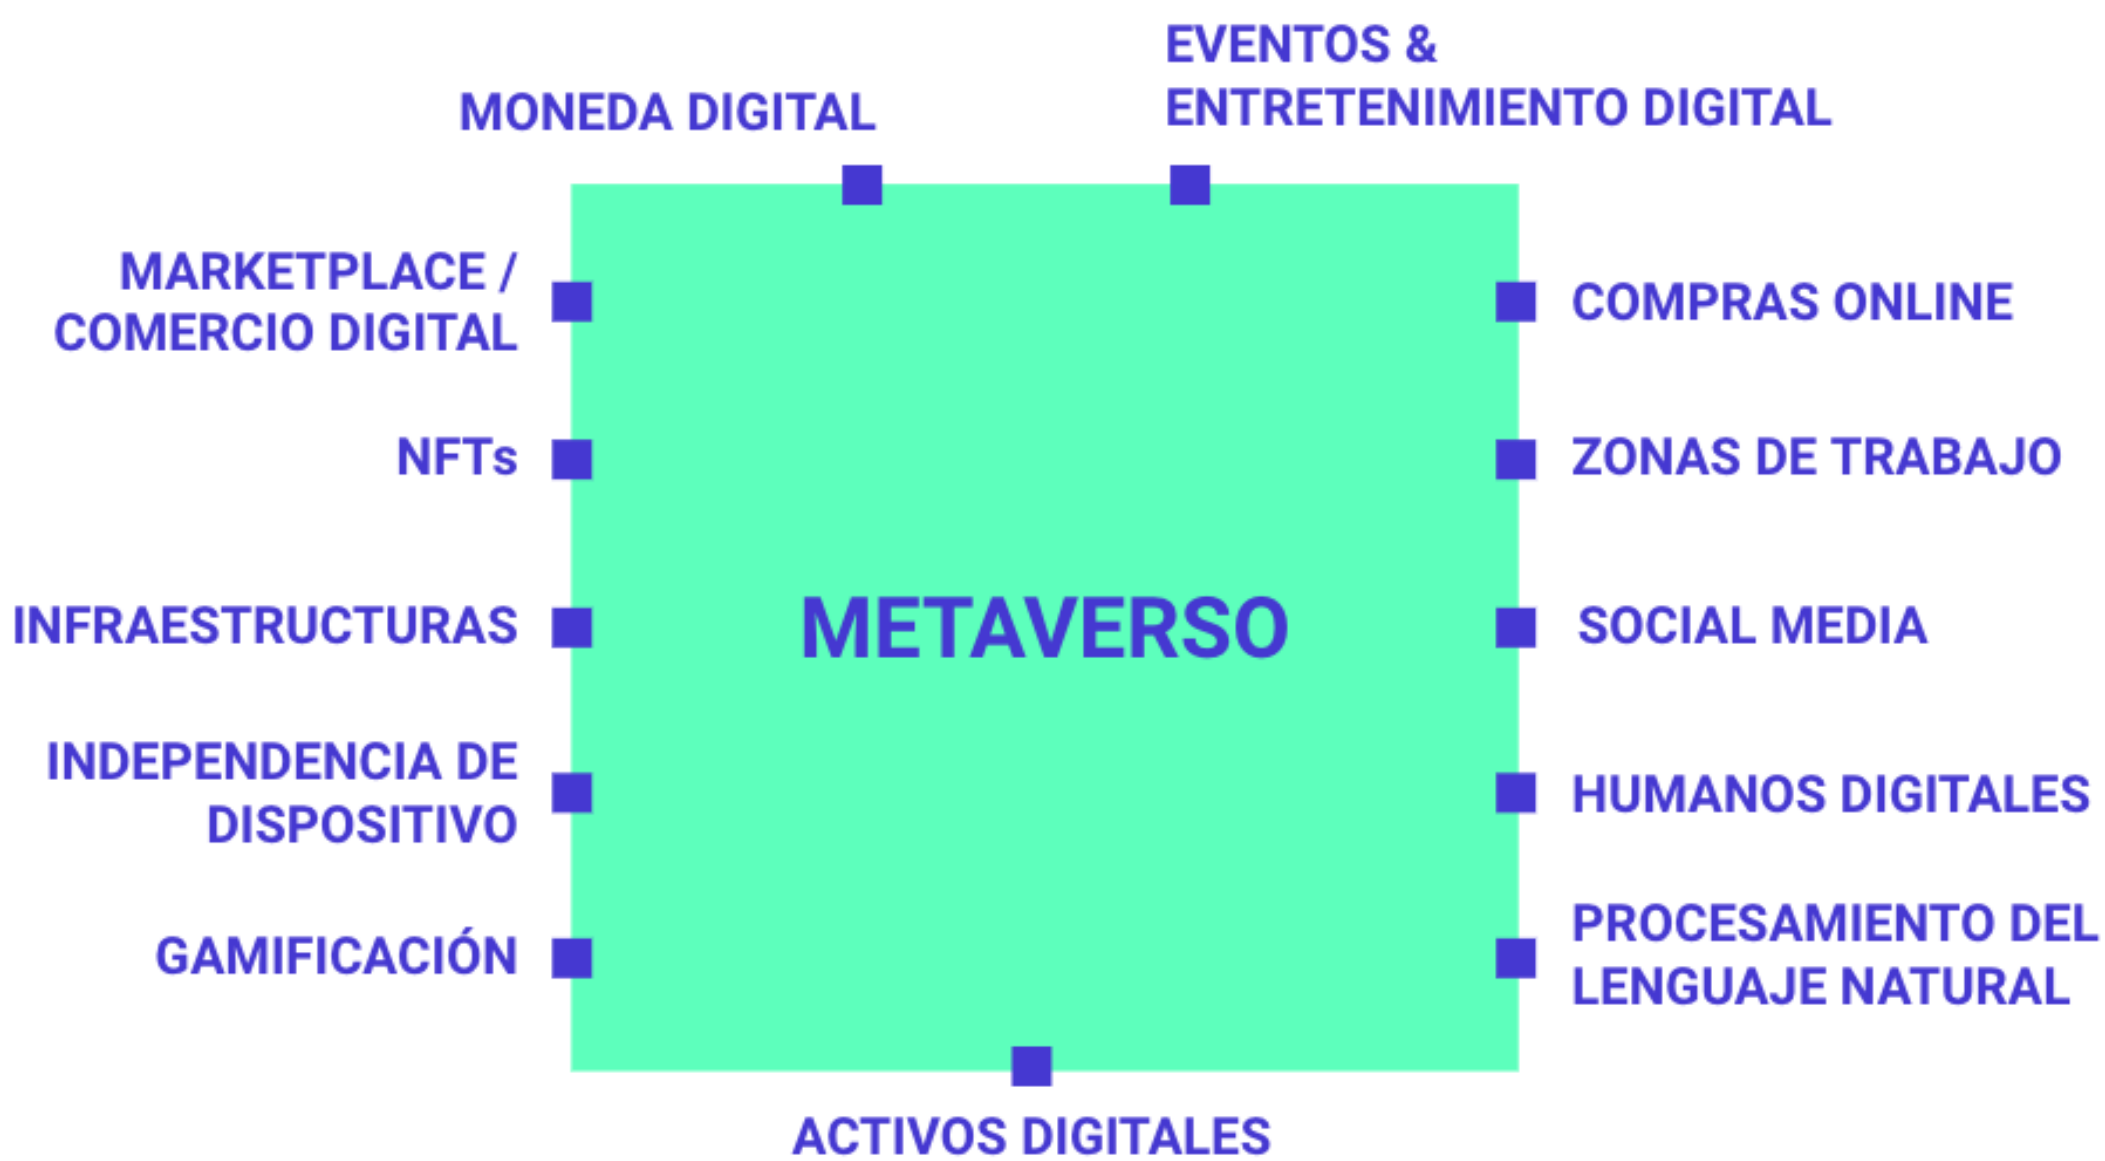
MONEDA DIGITAL

EVENTOS & ENTRETENIMIENTO DIGITAL

MARKETPLACE / COMERCIO DIGITAL

COMPRAS ONLINE

NFTs

ZONAS DE TRABAJO

INFRAESTRUCTURAS

METAVERSO

SOCIAL MEDIA

INDEPENDENCIA DE DISPOSITIVO

HUMANOS DIGITALES

GAMIFICACIÓN

PROCESAMIENTO DEL LENGUAJE NATURAL

ACTIVOS DIGITALES